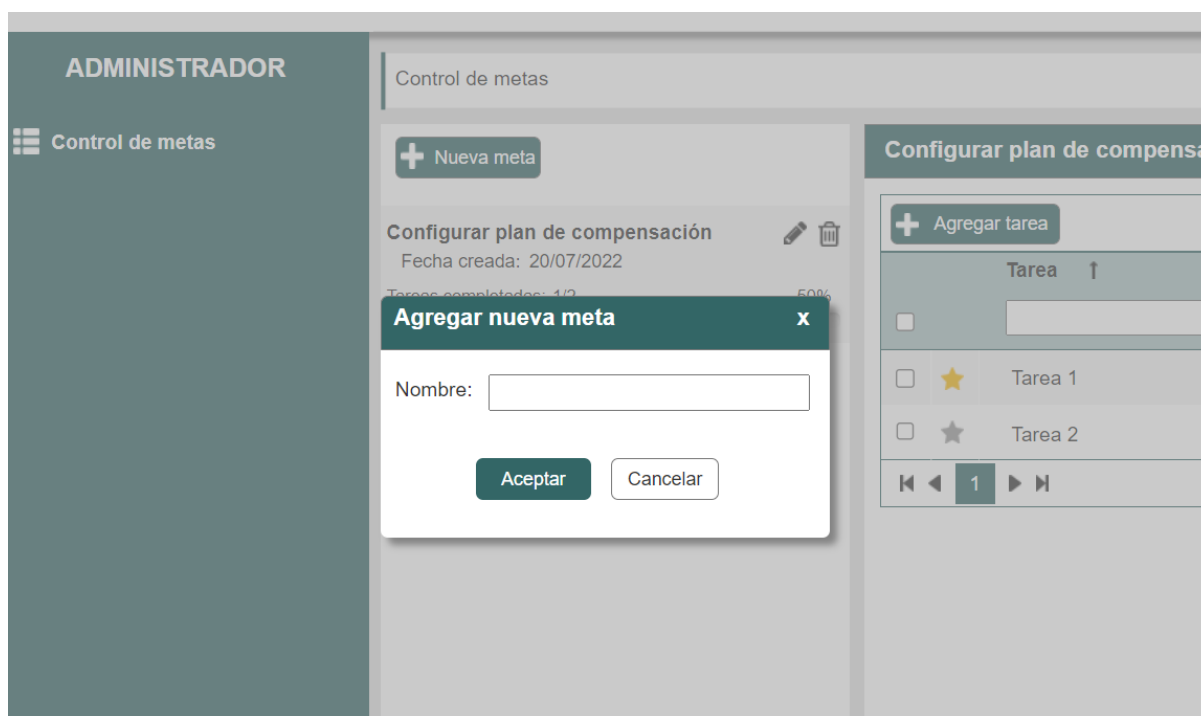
ADMINISTRADOR

Control de metas

Control de metas

Nueva meta

Configurar plan de compensación
Fecha creada: 20/07/2022

Tareas completadas: 1/2 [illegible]

Agregar nueva meta x

Nombre:

Aceptar Cancelar

Configurar plan de compens

Agregar tarea

| | | Tarea ↑ |
|---|---|---|
| ☐ | | |
| ☐ | ★ | Tarea 1 |
| ☐ | ★ | Tarea 2 |

1